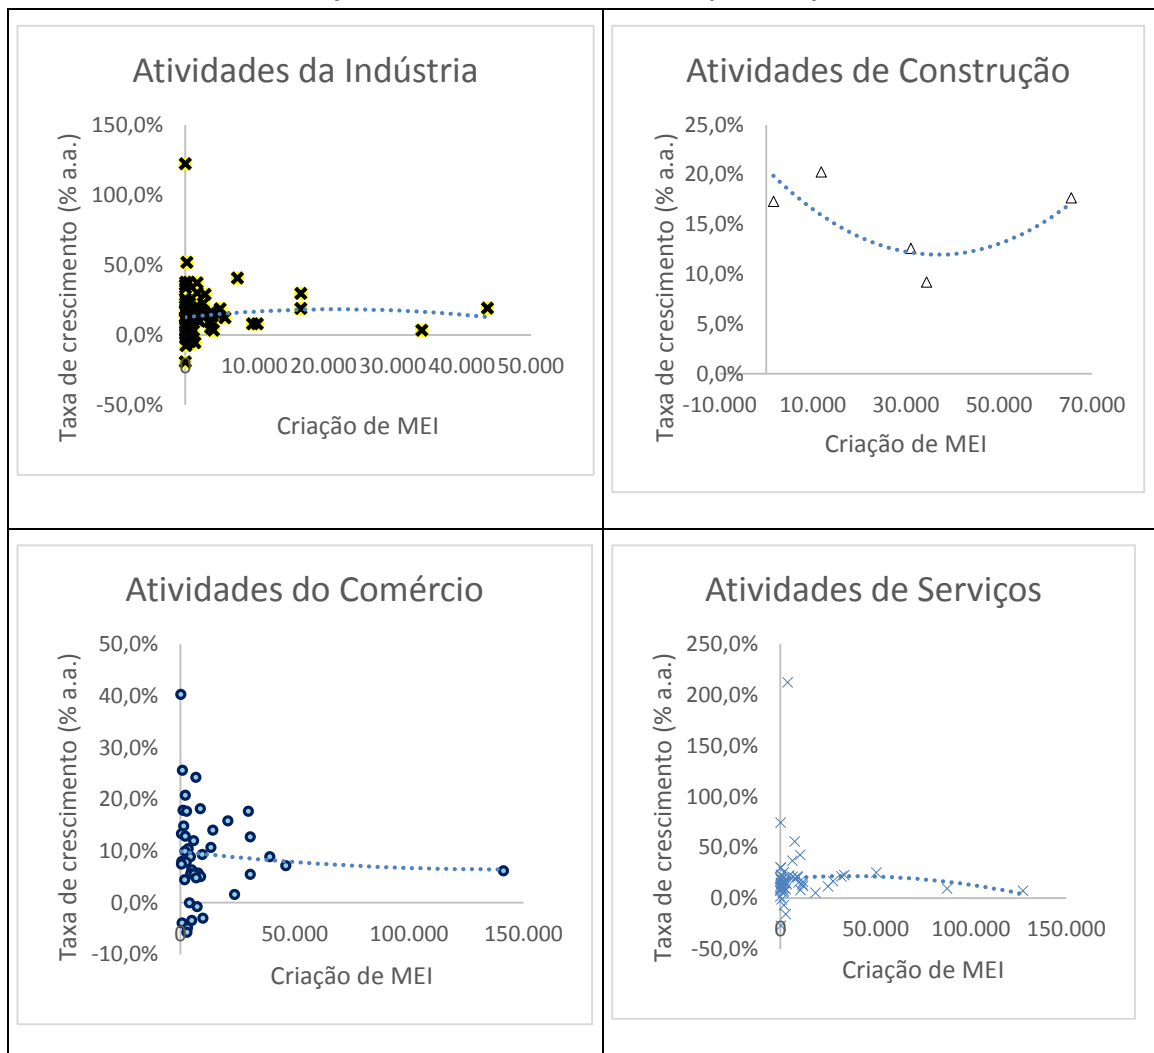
| Atividades da Indústria<br>150,0%<br>100,0%<br>50,0%<br>0,0%<br>-50,0%<br>Taxa de crescimento (% a.a.)<br>10.000 20.000 30.000 40.000 50.000<br>Criação de MEI | Atividades de Construção<br>25,0%<br>20,0%<br>15,0%<br>10,0%<br>5,0%<br>0,0%<br>Taxa de crescimento (% a.a.)<br>-10.000 10.000 30.000 50.000 70.000<br>Criação de MEI |
|---|---|
| Atividades do Comércio<br>50,0%<br>40,0%<br>30,0%<br>20,0%<br>10,0%<br>0,0%<br>-10,0%<br>Taxa de crescimento (% a.a.)<br>0 50.000 100.000 150.000<br>Criação de MEI | Atividades de Serviços<br>250,0%<br>200,0%<br>150,0%<br>100,0%<br>50,0%<br>0,0%<br>-50,0%<br>Taxa de crescimento (% a.a.)<br>0 50.000 100.000 150.000<br>Criação de MEI |